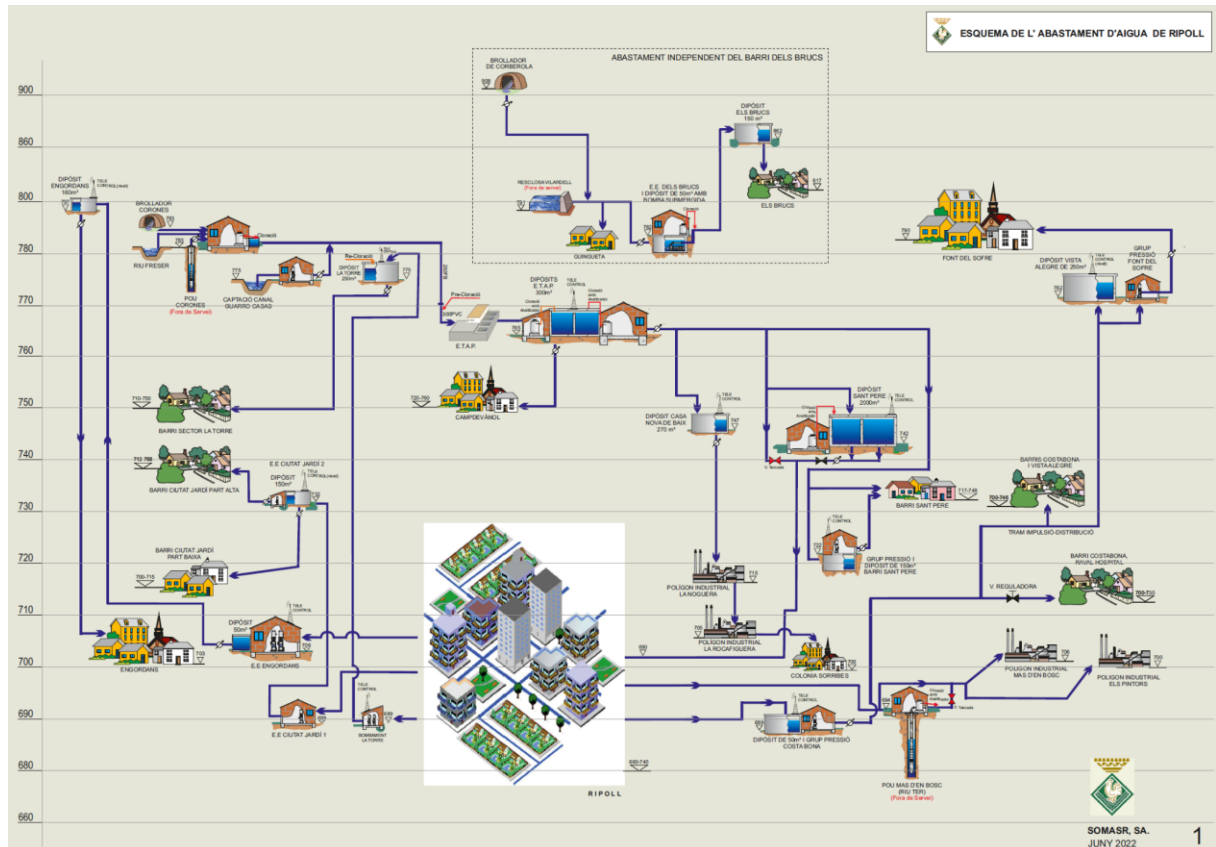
ESQUEMA DE L' ABASTAMENT D'AIGUA DE RIPOLL

ABASTAMENT INDEPENDENT DEL BARRI DELS BRUCS

900
860
800
780
770
760
750
740
730
720
710
700
690
680
660

BROLLADOR DE CORBEROLA

DIPÒSIT ELS BRUCS 150 m³

RESCLOSA VILARDELL (Fora de servei)

E.E. DELS BRUCS I DIPÒSIT DE 50m³ AMB BOMBA SUBMERGIDA

ELS BRUCS

GUINGUETA

DIPÒSIT ENGORDANS 160m³

BROLLADOR CORONES

RIU FRESER

POU CORONES (Fora de Servei)

CAPTACIÓ CANAL GUARRO CASAS

DIPÒSIT LA TORRE 250m³

Re-Cloració

Pre-Cloració

DIPÒSITS E.T.A.P. 300m³

TELE CONTROL

E.T.A.P.

FONT DEL SOFRE

DIPÒSIT VISTA ALEGRE DE 250m³

GRUP PRESSIÓ FONT DEL SOFRE

BARRI SECTOR LA TORRE

710-750

CAMPDEVÀNOL

720-760

DIPÒSIT CASA NOVA DE BAIX 270 m³

DIPÒSIT SANT PERE 2000m³

BARRI CIUTAT JARDÍ PART ALTA

712-765

E.E CIUTAT JARDÍ 2

DIPÒSIT 150m³

BARRIS COSTABONA I VISTA ALEGRE

BARRI SANT PERE

717-745

700-765

TRAM IMPULSIÓ-DISTRIBUCIÓ

BARRI CIUTAT JARDÍ PART BAIXA

700-715

POLÍGON INDUSTRIAL LA NOGUERA

GRUP PRESSIÓ I DIPÒSIT DE 150m³ BARRI SANT PERE

BARRI COSTABONA, RAVAL HOSPITAL

V. REGULADORA

700-710

DIPÒSIT 50m³

E.E ENGORDANS

ENGORDANS

POLÍGON INDUSTRIAL LA ROCAFIGUERA

COLÒNIA SORRIBES

POLÍGON INDUSTRIAL MAS D'EN BOSC

POLÍGON INDUSTRIAL ELS PINTORS

E.E CIUTAT JARDÍ 1

BOMBAMENT LA TORRE

DIPÒSIT DE 50m³ I GRUP PRESSIÓ COSTABONA

POU MAS D'EN BOSC (RIU TER) (Fora de Servei)

680-740

RIPOLL

SOMASR, SA.
JUNY 2022

1